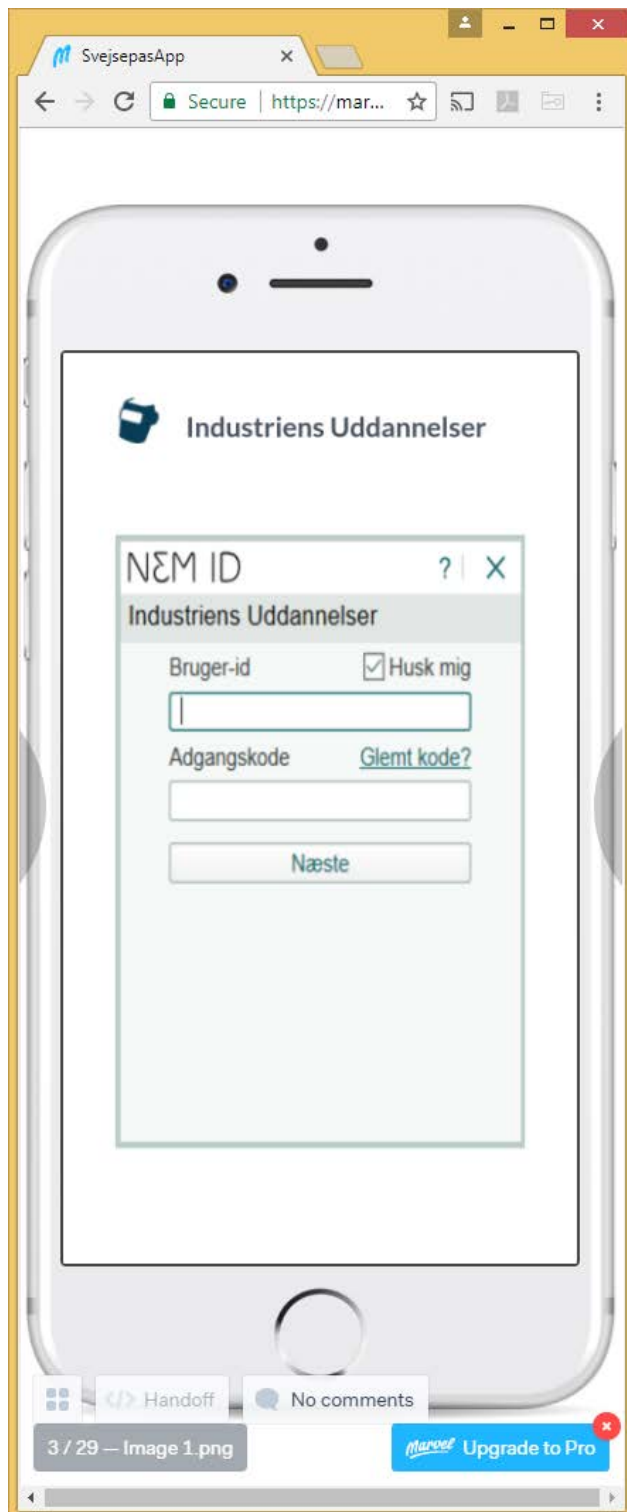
SvejsepasApp

Secure | https://mar...

Industriens Uddannelser

NΣM ID ?

Industriens Uddannelser

Bruger-id

Husk mig

Adgangskode

Glemt kode?

Næste

Handoff

No comments

3 / 29 — Image 1.png

Marvel Upgrade to Pro